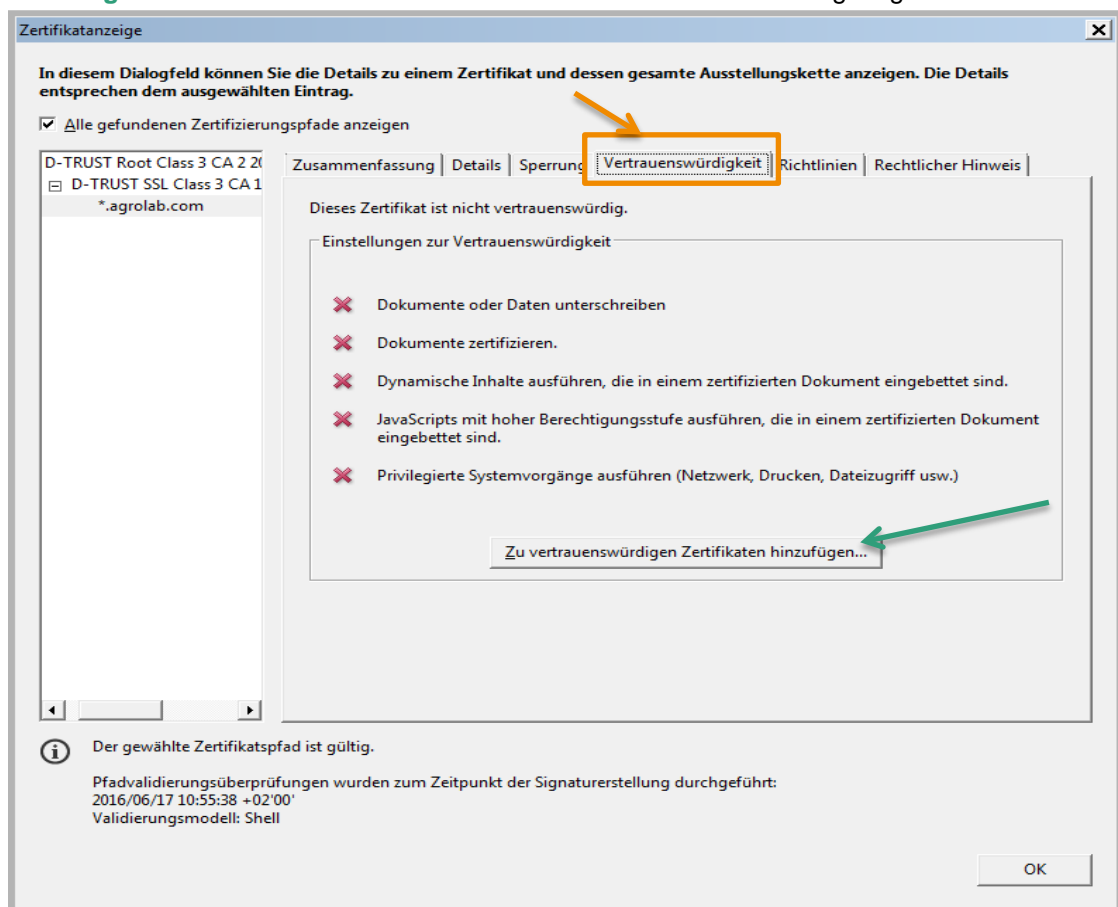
Zertifikatanzeige

In diesem Dialogfeld können Sie die Details zu einem Zertifikat und dessen gesamte Ausstellungskette anzeigen. Die Details entsprechen dem ausgewählten Eintrag.

Alle gefundenen Zertifizierungspfade anzeigen

D-TRUST Root Class 3 CA 2 20
D-TRUST SSL Class 3 CA 1
*.agrolab.com

Zusammenfassung | Details | Sperrung | Vertrauenswürdigkeit | Richtlinien | Rechtlicher Hinweis

Dieses Zertifikat ist nicht vertrauenswürdig.

Einstellungen zur Vertrauenswürdigkeit

Dokumente oder Daten unterschreiben

Dokumente zertifizieren.

Dynamische Inhalte ausführen, die in einem zertifizierten Dokument eingebettet sind.

JavaScripts mit hoher Berechtigungsstufe ausführen, die in einem zertifizierten Dokument eingebettet sind.

Privilegierte Systemvorgänge ausführen (Netzwerk, Drucken, Dateizugriff usw.)

Zu vertrauenswürdigen Zertifikaten hinzufügen...

Der gewählte Zertifikatspfad ist gültig.

Pfadvalidierungsüberprüfungen wurden zum Zeitpunkt der Signaturerstellung durchgeführt:
2016/06/17 10:55:38 +02'00'
Validierungsmodell: Shell

OK